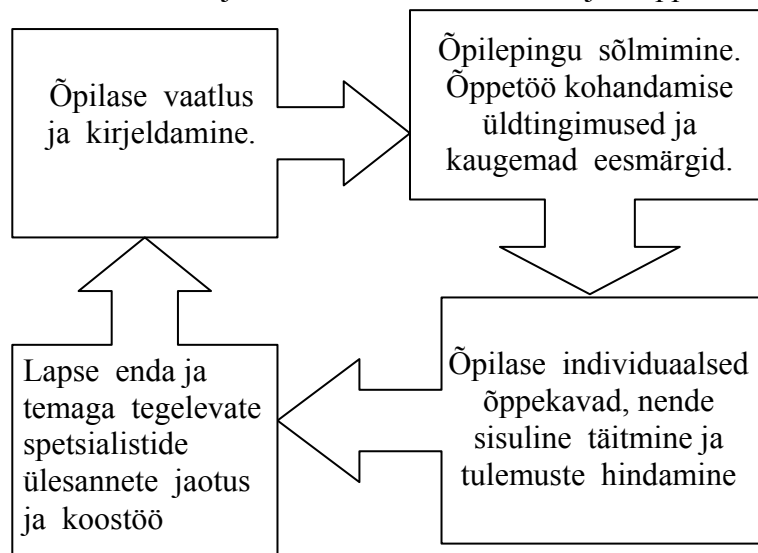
Õpilase vaatlus ja kirjeldamine.

Õpilepingu sõlmimine. Õppetöö kohandamise üldtingimused ja kaugemad eesmärgid.

Õpilase individuaalsed õppekavad, nende sisuline täitmine ja tulemuste hindamine

Lapse enda ja temaga tegelevate spetsialistide ülesannete jaotus ja koostöö